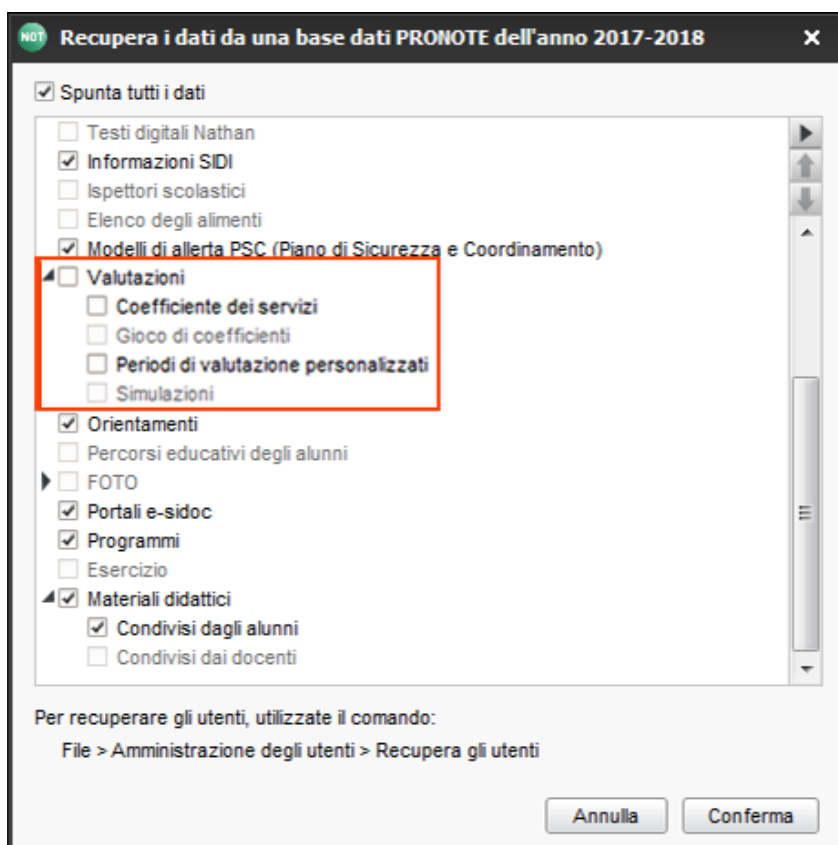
NOT Recupera i dati da una base dati PRONOTE dell'anno 2017-2018 ×

Spunta tutti i dati

Testi digitali Nathan
Informazioni SIDI
Ispettori scolastici
Elenco degli alimenti
Modelli di allerta PSC (Piano di Sicurezza e Coordinamento)
Valutazioni
Coefficiente dei servizi
Gioco di coefficienti
Periodi di valutazione personalizzati
Simulazioni
Orientamenti
Percorsi educativi degli alunni
FOTO
Portali e-sidoc
Programmi
Esercizio
Materiali didattici
Condivisi dagli alunni
Condivisi dai docenti

Per recuperare gli utenti, utilizzate il comando:

File > Amministrazione degli utenti > Recupera gli utenti

Annulla Conferma